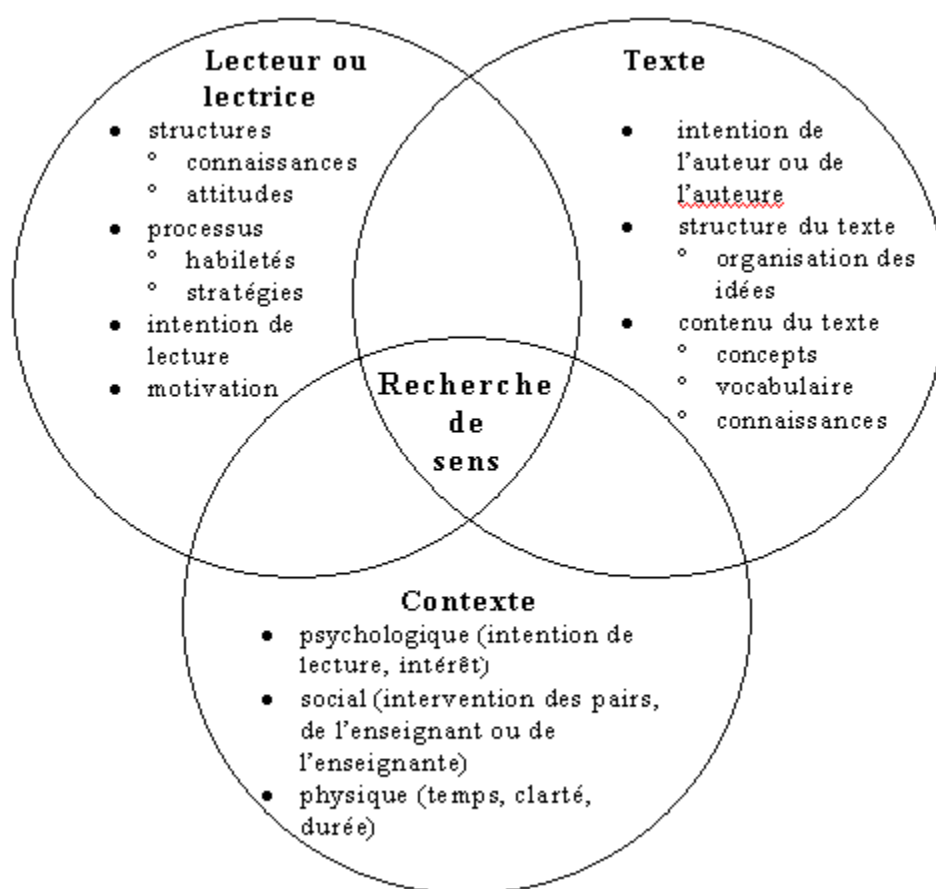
**Lecteur ou lectrice**
- structures
  - connaissances
  - attitudes
- processus
  - habiletés
  - stratégies
- intention de lecture
- motivation

**Texte**
- intention de l'auteur ou de l'auteure
- structure du texte
  - organisation des idées
- contenu du texte
  - concepts
  - vocabulaire
  - connaissances

**Recherche de sens**

**Contexte**
- psychologique (intention de lecture, intérêt)
- social (intervention des pairs, de l'enseignant ou de l'enseignante)
- physique (temps, clarté, durée)